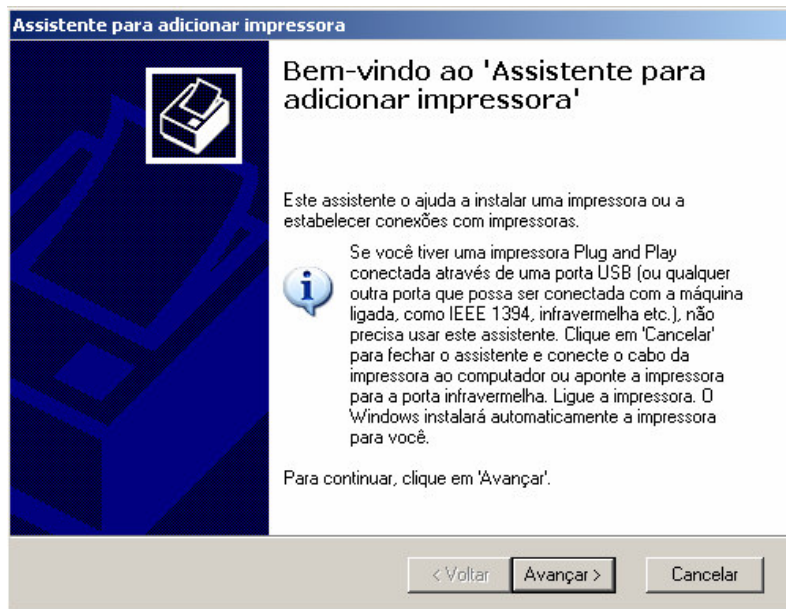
Assistente para adicionar impressora

Bem-vindo ao 'Assistente para adicionar impressora'

Este assistente o ajuda a instalar uma impressora ou a estabelecer conexões com impressoras.

Se você tiver uma impressora Plug and Play conectada através de uma porta USB (ou qualquer outra porta que possa ser conectada com a máquina ligada, como IEEE 1394, infravermelha etc.), não precisa usar este assistente. Clique em 'Cancelar' para fechar o assistente e conecte o cabo da impressora ao computador ou aponte a impressora para a porta infravermelha. Ligue a impressora. O Windows instalará automaticamente a impressora para você.

Para continuar, clique em 'Avançar'.

< Voltar | Avançar > | Cancelar